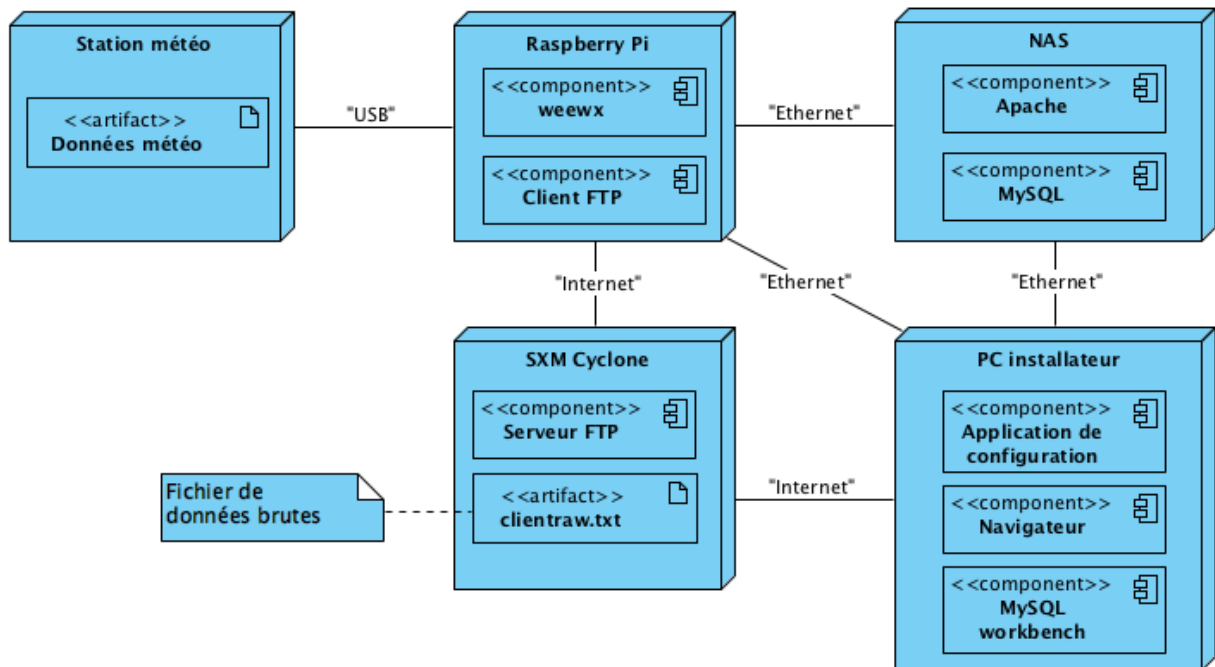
Station météo

<<artifact>>
Données météo

"USB"

Raspberry Pi

<<component>>
weewx

<<component>>
Client FTP

"Ethernet"

NAS

<<component>>
Apache

<<component>>
MySQL

"Internet"

"Ethernet"

"Ethernet"

SXM Cyclone

<<component>>
Serveur FTP

<<artifact>>
clientraw.txt

Fichier de données brutes

"Internet"

PC installateur

<<component>>
Application de configuration

<<component>>
Navigateur

<<component>>
MySQL workbench